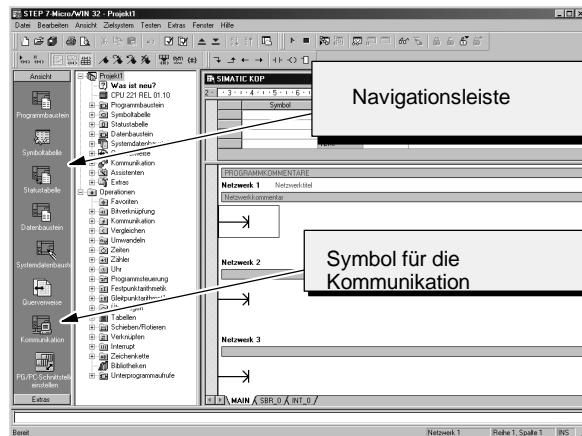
STEP 7-Micro/WIN 32 - Projekt1
Datei Bearbeiten Ansicht Zielsystem Testen Extras Fenster Hilfe

Ansicht
Programmbaustein
Symboltabelle
Statustabelle
Datenbausteine
Systemdatenbaustein
Querverweise
Kommunikation
PG/PC-Schnittstelle einstellen
Extras

Projekt1
Was ist neu?
CPU 221 REL 01.10
Programmbaustein
Symboltabelle
Statustabelle
Datenbaustein
Systemdatenbaustein
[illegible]
Kommunikation
Assistenten
Extras
Operationen
Favoriten
Bitverknüpfung
Kommunikation
Vergleichen
Umwandeln
Zeiten
Zähler
Uhr
Programmsteuerung
Festpunktarithmetik
Gleitpunktarithmetik
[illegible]
Tabellen
Schieben/Rotieren
Verknüpfen
Interrupt
Zeichenkette
Bibliotheken
Unterprogrammaufrufe

SIMATIC KOP
Symbol

Navigationsleiste

PROGRAMMKOMMENTARE
Netzwerk 1 Netzwerktitel
Netzwerkkommentar

Netzwerk 2

Symbol für die Kommunikation

Netzwerk 3

MAIN SBR_0 INT_0

Bereit
Netzwerk 1
Reihe 1, Spalte 1
INS